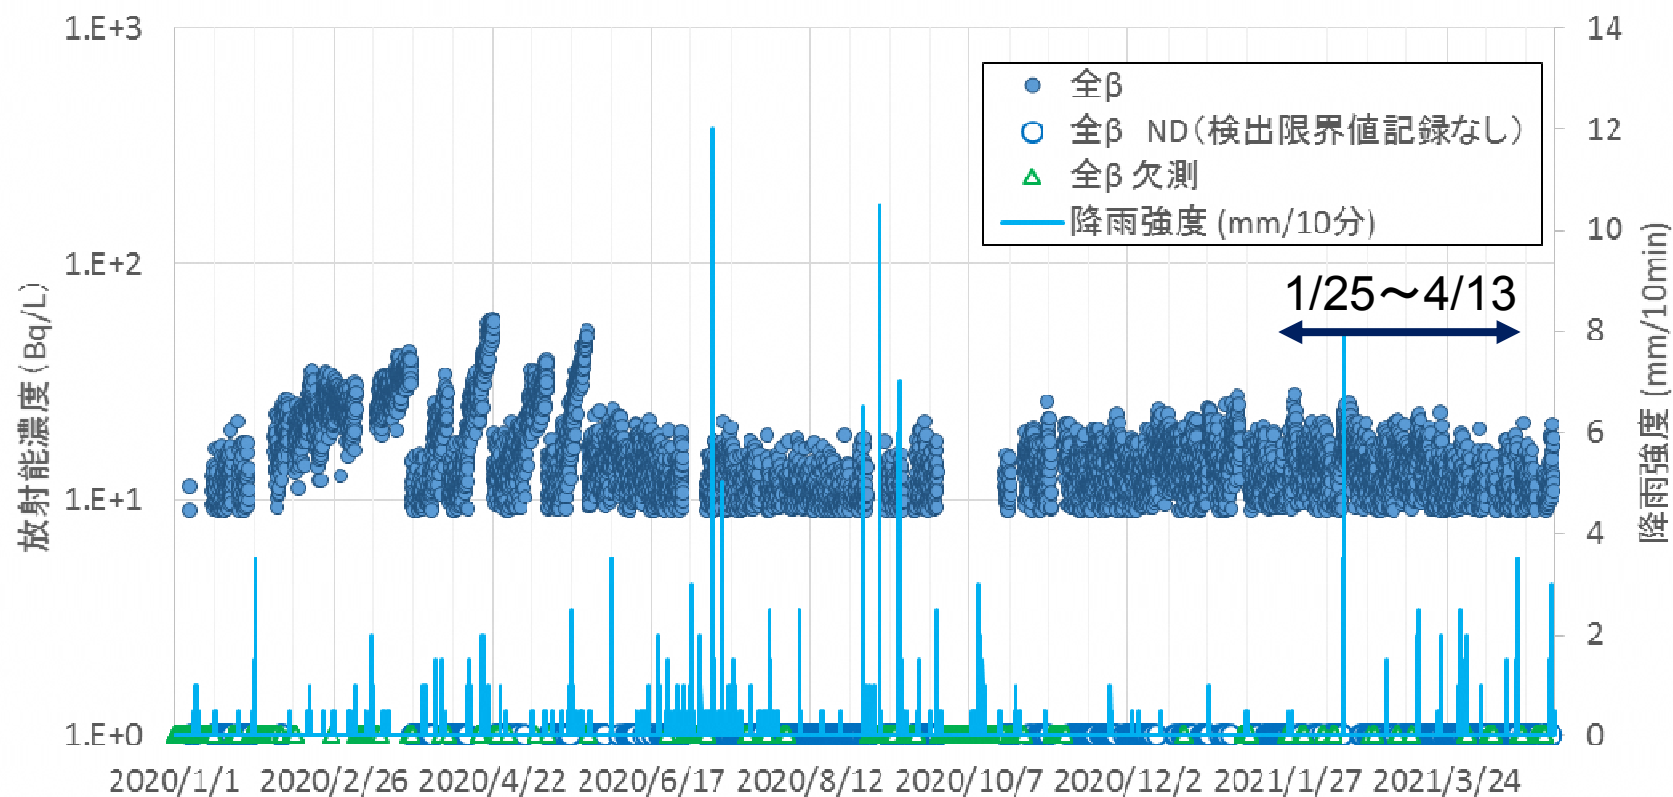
1.E+3
1.E+2
1.E+1
1.E+0
放射能濃度（Bq/L）

14
12
10
8
6
4
2
0
降雨強度（mm/10min）

全β
全β ND（検出限界値記録なし）
全β 欠測
降雨強度 (mm/10分)

1/25～4/13

2020/1/1 2020/2/26 2020/4/22 2020/6/17 2020/8/12 2020/10/7 2020/12/2 2021/1/27 2021/3/24